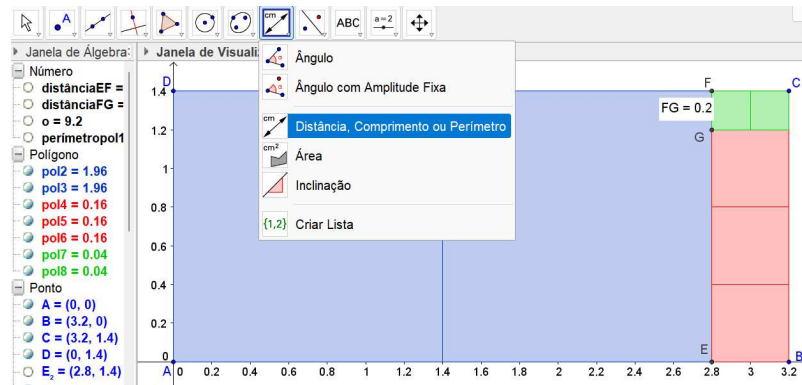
ABC $a=2$

Janela de Álgebra:
Número
distânciaEF =
distânciaFG =
o = 9.2
perímetropol1
Polígono
pol2 = 1.96
pol3 = 1.96
pol4 = 0.16
pol5 = 0.16
pol6 = 0.16
pol7 = 0.04
pol8 = 0.04
Ponto
A = (0, 0)
B = (3.2, 0)
C = (3.2, 1.4)
D = (0, 1.4)
$E_2$ = (2.8, 1.4)

Janela de Visualiz

Ângulo
Ângulo com Amplitude Fixa
cm
Distância, Comprimento ou Perímetro
$cm^2$
Área
Inclinação
{1,2} Criar Lista

D
F
C
FG = 0.2
G
E
A
B
1.4
1.2
1
0.8
0.6
0.4
0.2
0
0 0.2 0.4 0.6 0.8 1 1.2 1.4 1.6 1.8 2 2.2 2.4 2.6 2.8 3 3.2